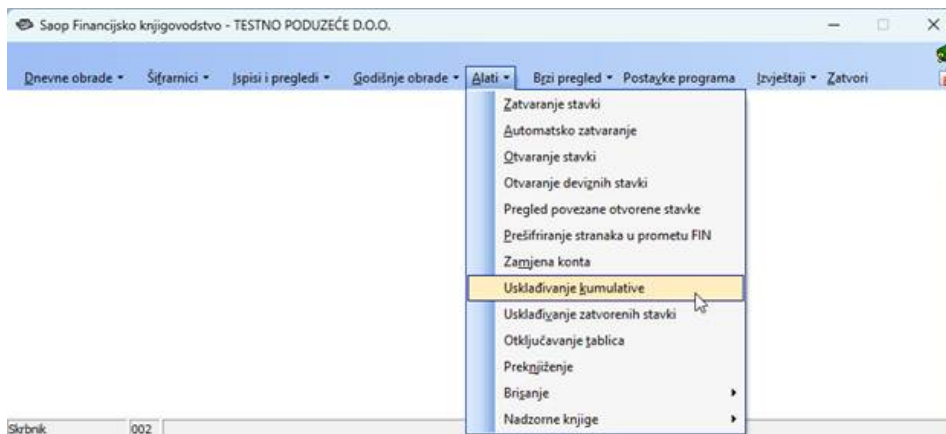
Saop Financijsko knjigovodstvo - TESTNO PODUZEĆE D.O.O.

Dnevne obrade ▾ Šifranici ▾ Ispisi i pregledi ▾ Godišnje obrade ▾ Alati ▾ Brzi pregled ▾ Postavke programa Izvještaji ▾ Zatvori

Zatvaranje stavki
Automatsko zatvaranje
Otvaranje stavki
Otvaranje deviznih stavki
Pregled povezane otvorene stavke
Prešifriranje stranaka u prometu FIN
Zamjena konta
Usklađivanje kumulative
Usklađivanje zatvorenih stavki
Otključavanje tablica
Preknjiženje
Brisanje
Nadzorne knjige

Skrbnik 002